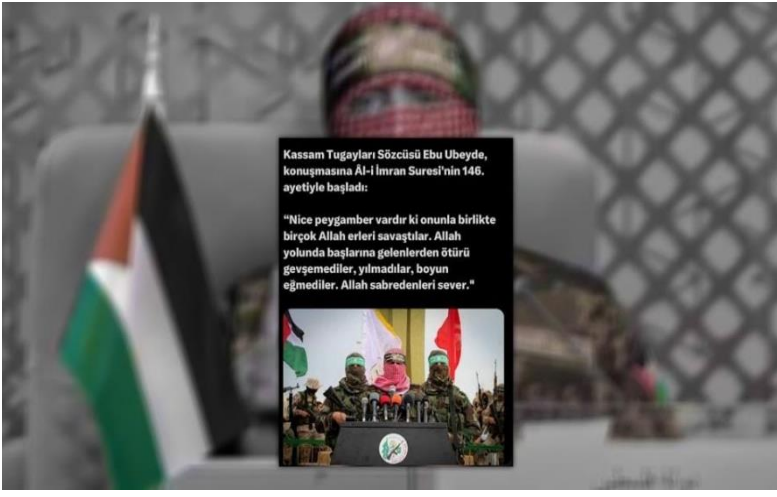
Kassam Tugayları Sözcüsü Ebu Ubeyde, konuşmasına Âl-i İmran Suresi'nin 146. ayetiyle başladı:

"Nice peygamber vardır ki onunla birlikte birçok Allah erleri savaştılar. Allah yolunda başlarına gelenlerden ötürü gevşemediler, yılmadılar, boyun eğmediler. Allah sabredenleri sever."